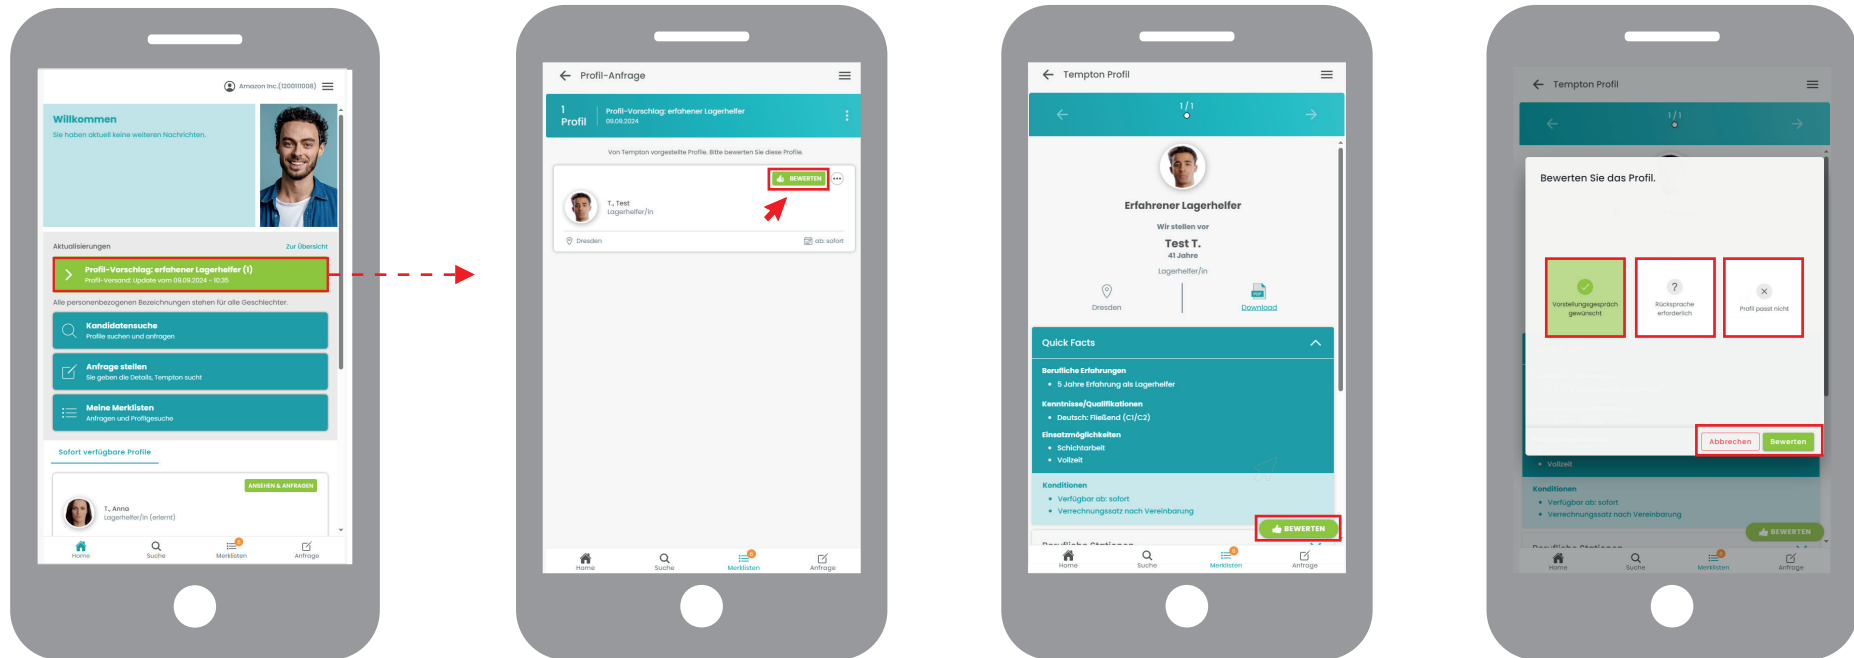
Amazon Inc.(120011008)

Willkommen
Sie haben aktuell keine weiteren Nachrichten.

Aktualisierungen
Zur Übersicht

Profil-Vorschlag: erfahener Lagerhelfer (1)
Profil-Versand: Update vom 09.09.2024 - 10:35

Alle personenbezogenen Bezeichnungen stehen für alle Geschlechter.

Kandidatensuche
Profile suchen und anfragen

Anfrage stellen
Sie geben die Details, Tempton sucht

Meine Merklisten
Anfragen und Profilgesuche

Sofort verfügbare Profile

ANSEHEN & ANFRAGEN
T., Anna
Lagerhelfer/in (erlernt)

Home Suche Merklisten Anfrage

Profil-Anfrage

1 Profil
Profil-Vorschlag: erfahener Lagerhelfer
09.09.2024

Von Tempton vorgestellte Profile. Bitte bewerten Sie diese Profile.

BEWERTEN
T., Test
Lagerhelfer/in
Dresden
ab: sofort

Home Suche Merklisten Anfrage

Tempton Profil

1 / 1

Erfahrener Lagerhelfer
Wir stellen vor
Test T.
41 Jahre
Lagerhelfer/in
Dresden
Download

Quick Facts
Berufliche Erfahrungen
• 5 Jahre Erfahrung als Lagerhelfer
Kenntnisse/Qualifikationen
• Deutsch: Fließend (C1/C2)
Einsatzmöglichkeiten
• Schichtarbeit
• Vollzeit
Konditionen
• Verfügbar ab: sofort
• Verrechnungssatz nach Vereinbarung

BEWERTEN

Home Suche Merklisten Anfrage

Tempton Profil
1 / 1

Bewerten Sie das Profil.

Vorstellungsgespräch gewünscht
Rücksprache erforderlich
Profil passt nicht

Abbrechen
Bewerten

• Vollzeit
Konditionen
• Verfügbar ab: sofort
• Verrechnungssatz nach Vereinbarung
BEWERTEN

Home Suche Merklisten Anfrage